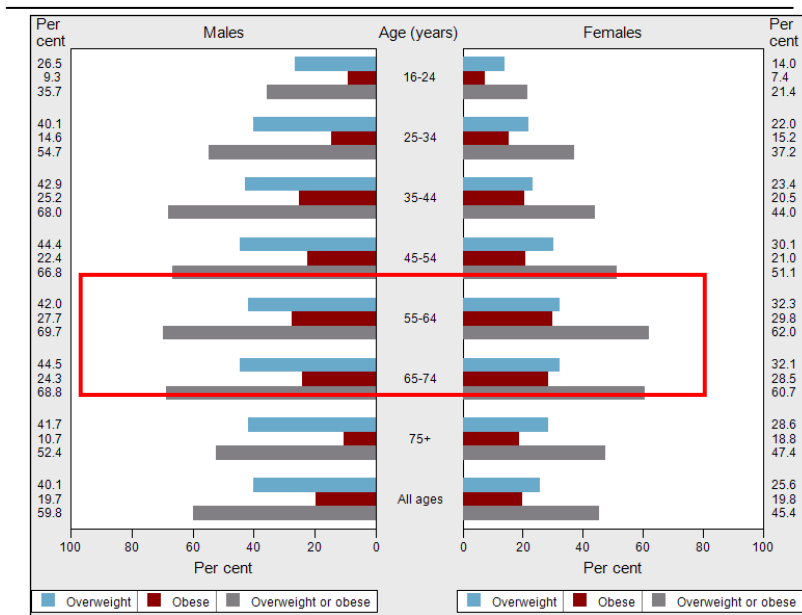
Per cent

Males

Age (years)

Females

Per cent

| Males (Per cent) | Age (years) | Females (Per cent) |
|---|---|---|
| 26.5<br>9.3<br>35.7 | 16-24 | 14.0<br>7.4<br>21.4 |
| 40.1<br>14.6<br>54.7 | 25-34 | 22.0<br>15.2<br>37.2 |
| 42.9<br>25.2<br>68.0 | 35-44 | 23.4<br>20.5<br>44.0 |
| 44.4<br>22.4<br>66.8 | 45-54 | 30.1<br>21.0<br>51.1 |
| 42.0<br>27.7<br>69.7 | 55-64 | 32.3<br>29.8<br>62.0 |
| 44.5<br>24.3<br>68.8 | 65-74 | 32.1<br>28.5<br>60.7 |
| 41.7<br>10.7<br>52.4 | 75+ | 28.6<br>18.8<br>47.4 |
| 40.1<br>19.7<br>59.8 | All ages | 25.6<br>19.8<br>45.4 |

100 80 60 40 20 0

Per cent

0 20 40 60 80 100

Per cent

Overweight Obese Overweight or obese

Overweight Obese Overweight or obese